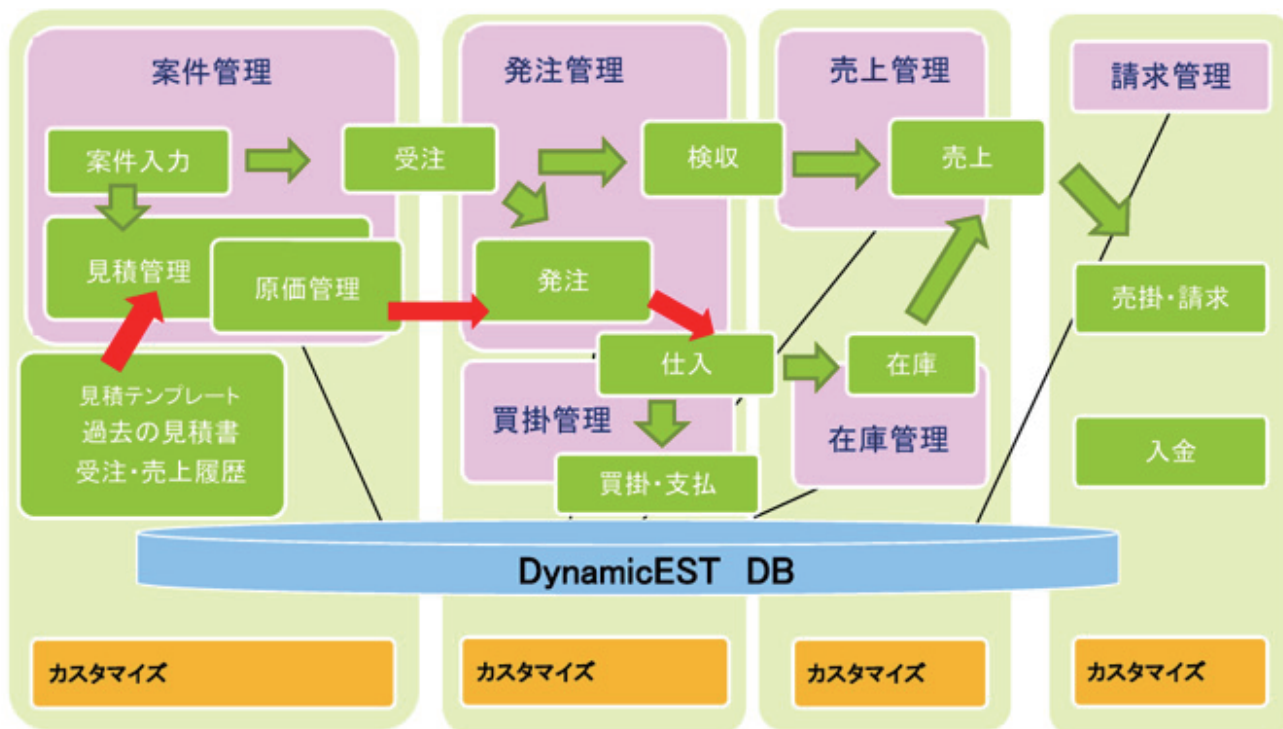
案件管理

案件入力

受注

見積管理

原価管理

見積テンプレート
過去の見積書
受注・売上履歴

発注管理

検収

発注

仕入

買掛管理

買掛・支払

売上管理

売上

在庫

在庫管理

請求管理

売掛・請求

入金

DynamicEST DB

カスタマイズ

カスタマイズ

カスタマイズ

カスタマイズ